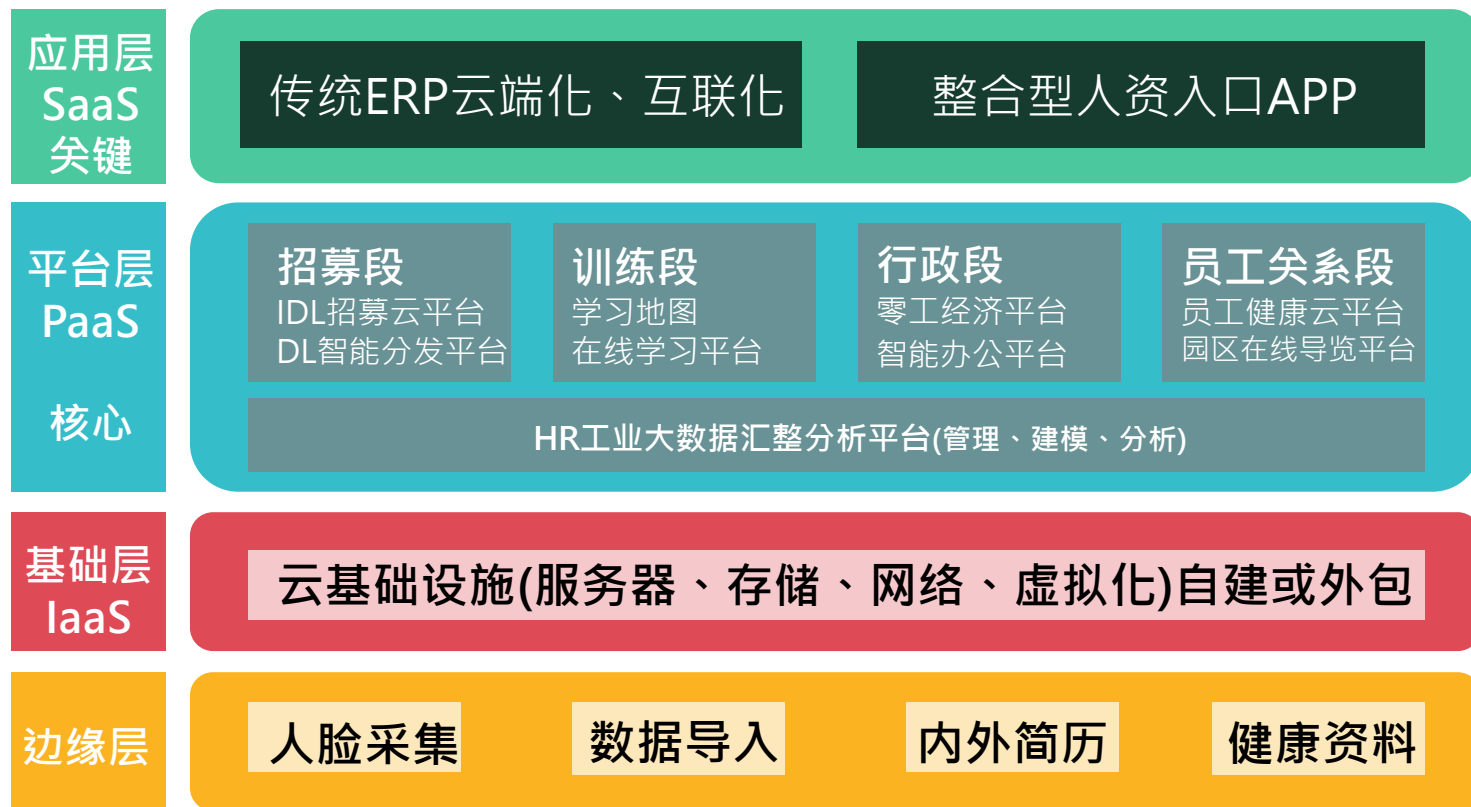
应用层
SaaS
关键

传统ERP云端化、互联化

整合型人资入口APP

平台层
PaaS

核心

招募段
IDL招募云平台
DL智能分发平台

训练段
学习地图
在线学习平台

行政段
零工经济平台
智能办公平台

员工关系段
员工健康云平台
园区在线导览平台

HR工业大数据汇整分析平台(管理、建模、分析)

基础层
IaaS

云基础设施(服务器、存储、网络、虚拟化)自建或外包

边缘层

人脸采集

数据导入

内外简历

健康资料